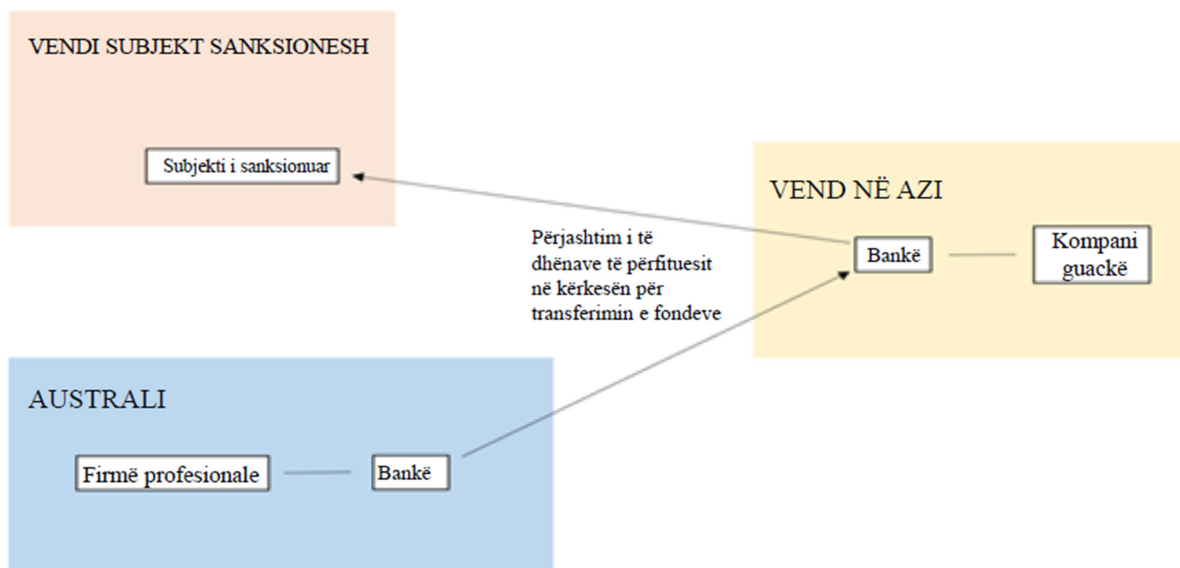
VENDI SUBJEKT SANKSIONESH

Subjekti i sanksionuar

VEND NË AZI

Përjashtim i të dhënave të përfituesit në kërkesën për transferimin e fondeve

Bankë

Kompani guackë

AUSTRALI

Firmë profesionale

Bankë